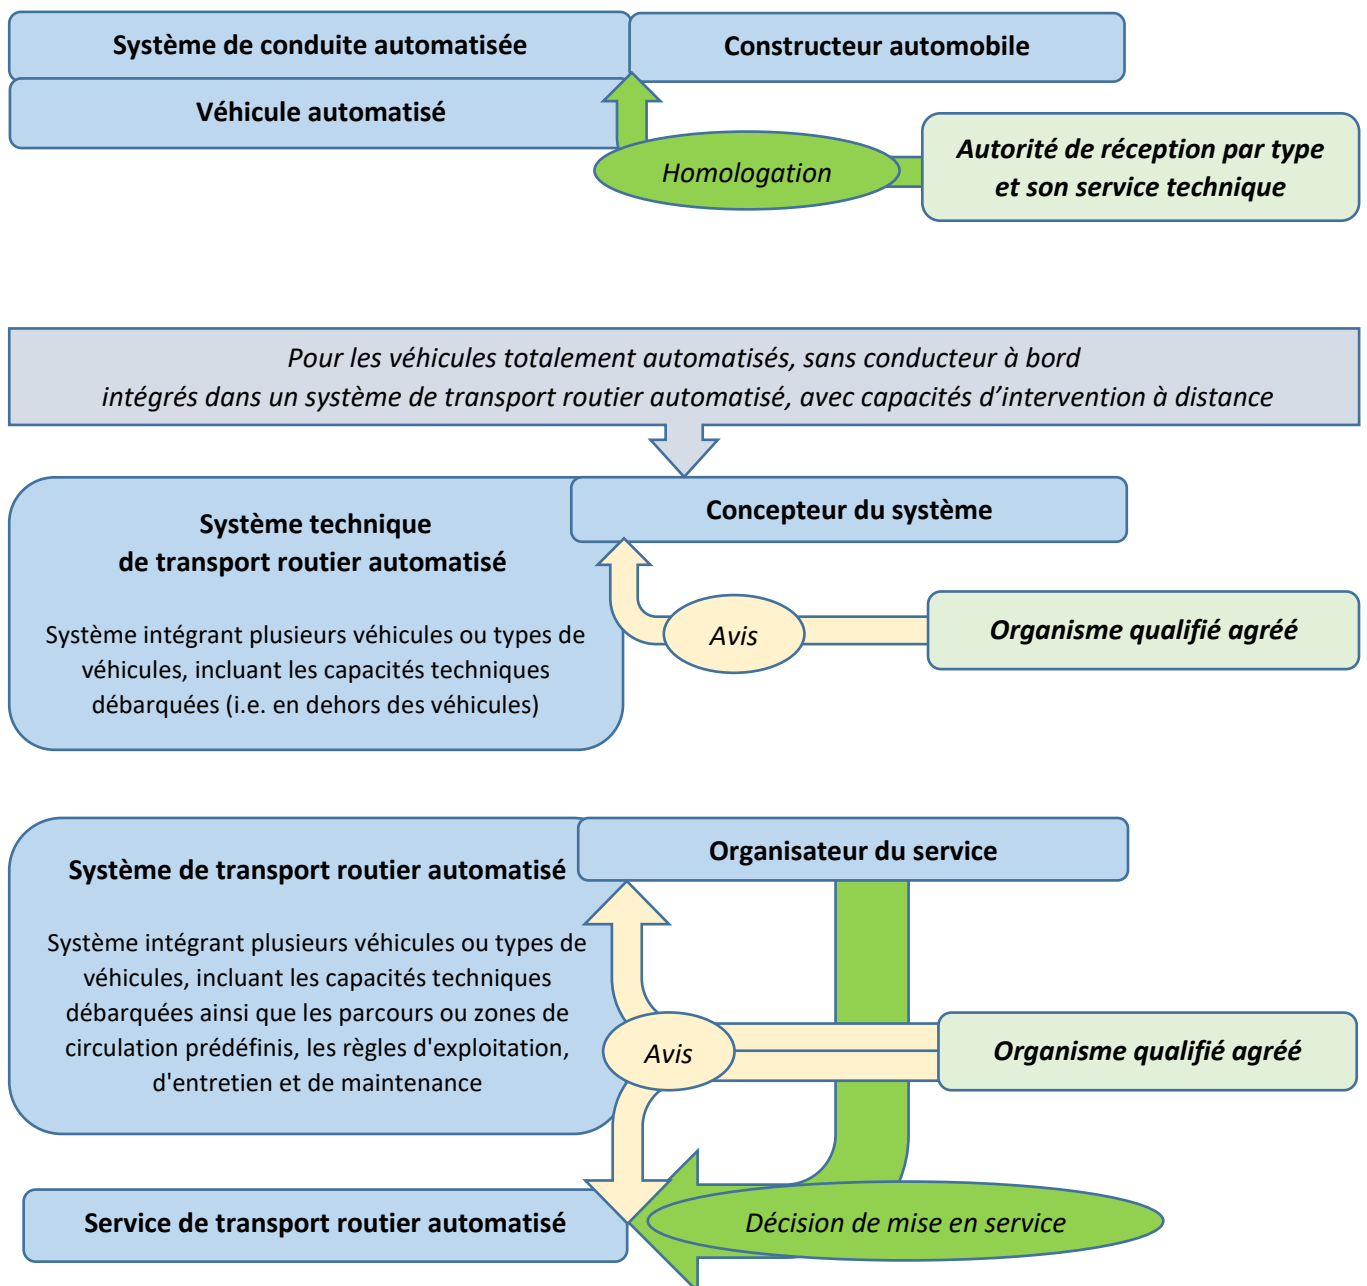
Système de conduite automatisée

Constructeur automobile

Véhicule automatisé

Homologation

Autorité de réception par type et son service technique

Pour les véhicules totalement automatisés, sans conducteur à bord intégrés dans un système de transport routier automatisé, avec capacités d'intervention à distance

Système technique de transport routier automatisé

Système intégrant plusieurs véhicules ou types de véhicules, incluant les capacités techniques débarquées (i.e. en dehors des véhicules)

Concepteur du système

Avis

Organisme qualifié agréé

Système de transport routier automatisé

Système intégrant plusieurs véhicules ou types de véhicules, incluant les capacités techniques débarquées ainsi que les parcours ou zones de circulation prédéfinis, les règles d'exploitation, d'entretien et de maintenance

Organisateur du service

Avis

Organisme qualifié agréé

Service de transport routier automatisé

Décision de mise en service